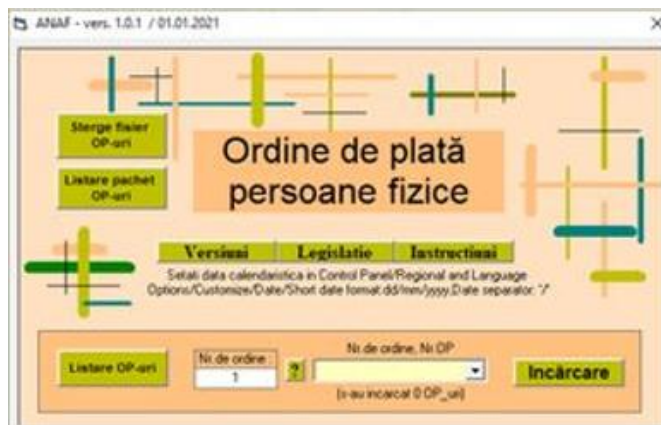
ANAF - vers. 1.0.1 / 01.01.2021

×

Sterge fisier OP-uri

Listare pachet OP-uri

Ordine de plată persoane fizice

Versiuni

Legislatie

Instructiuni

Setati data calendaristica in Control Panel/Regional and Language Options/Customize/Date/Short date format:dd/mm/yyyy,Date separator: "/"

Listare OP-uri

Nr. de ordine

1

?

Nr. de ordine, Nr OP

Incărcare

(s-au incarcat 0 OP_uri)